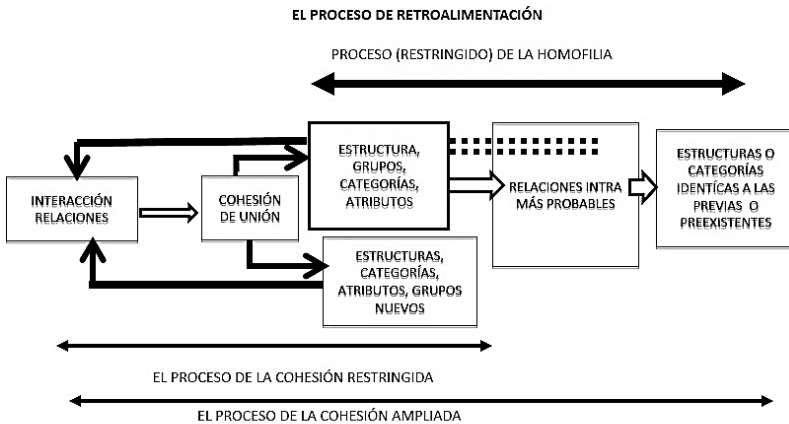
EL PROCESO DE RETROALIMENTACIÓN

PROCESO (RESTRINGIDO) DE LA HOMOFILIA

INTERACCIÓN RELACIONES

COHESIÓN DE UNIÓN

ESTRUCTURA, GRUPOS, CATEGORÍAS, ATRIBUTOS

RELACIONES INTRA MÁS PROBABLES

ESTRUCTURAS O CATEGORÍAS IDÉNTICAS A LAS PREVIAS O PREEXISTENTES

ESTRUCTURAS, CATEGORÍAS, ATRIBUTOS, GRUPOS NUEVOS

EL PROCESO DE LA COHESIÓN RESTRINGIDA

EL PROCESO DE LA COHESIÓN AMPLIADA